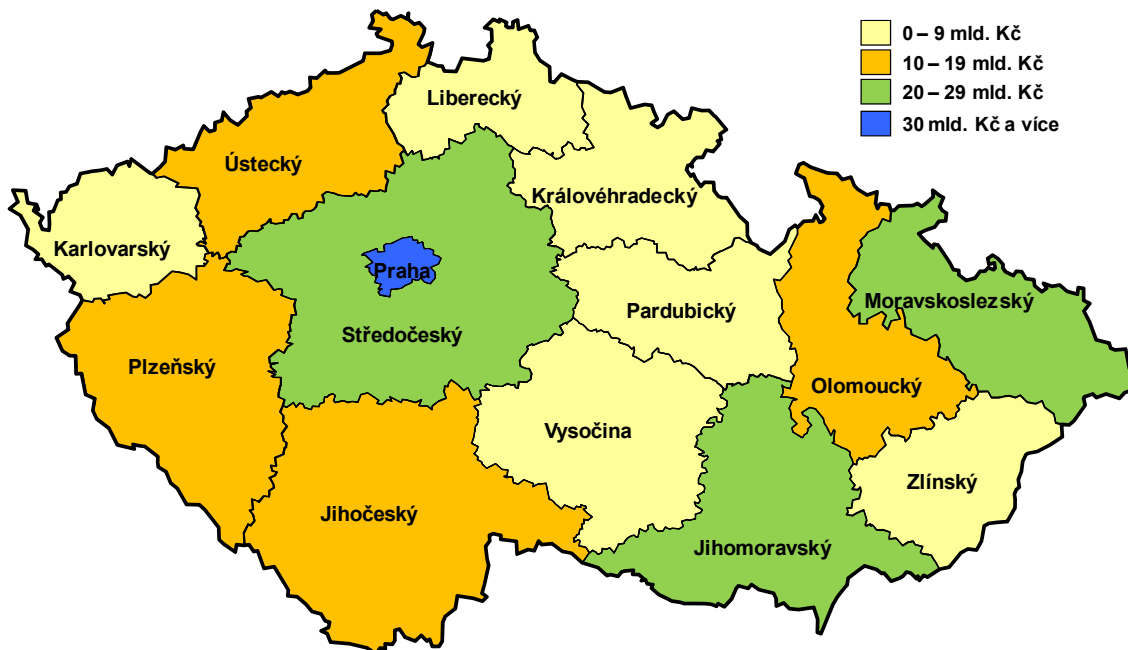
0 – 9 mld. Kč
10 – 19 mld. Kč
20 – 29 mld. Kč
30 mld. Kč a více

Liberecký
Ústecký
Královéhradecký
Karlovarský
Praha
Středočeský
Pardubický
Moravskoslezský
Plzeňský
Olomoucký
Vysočina
Zlínský
Jihočeský
Jihomoravský